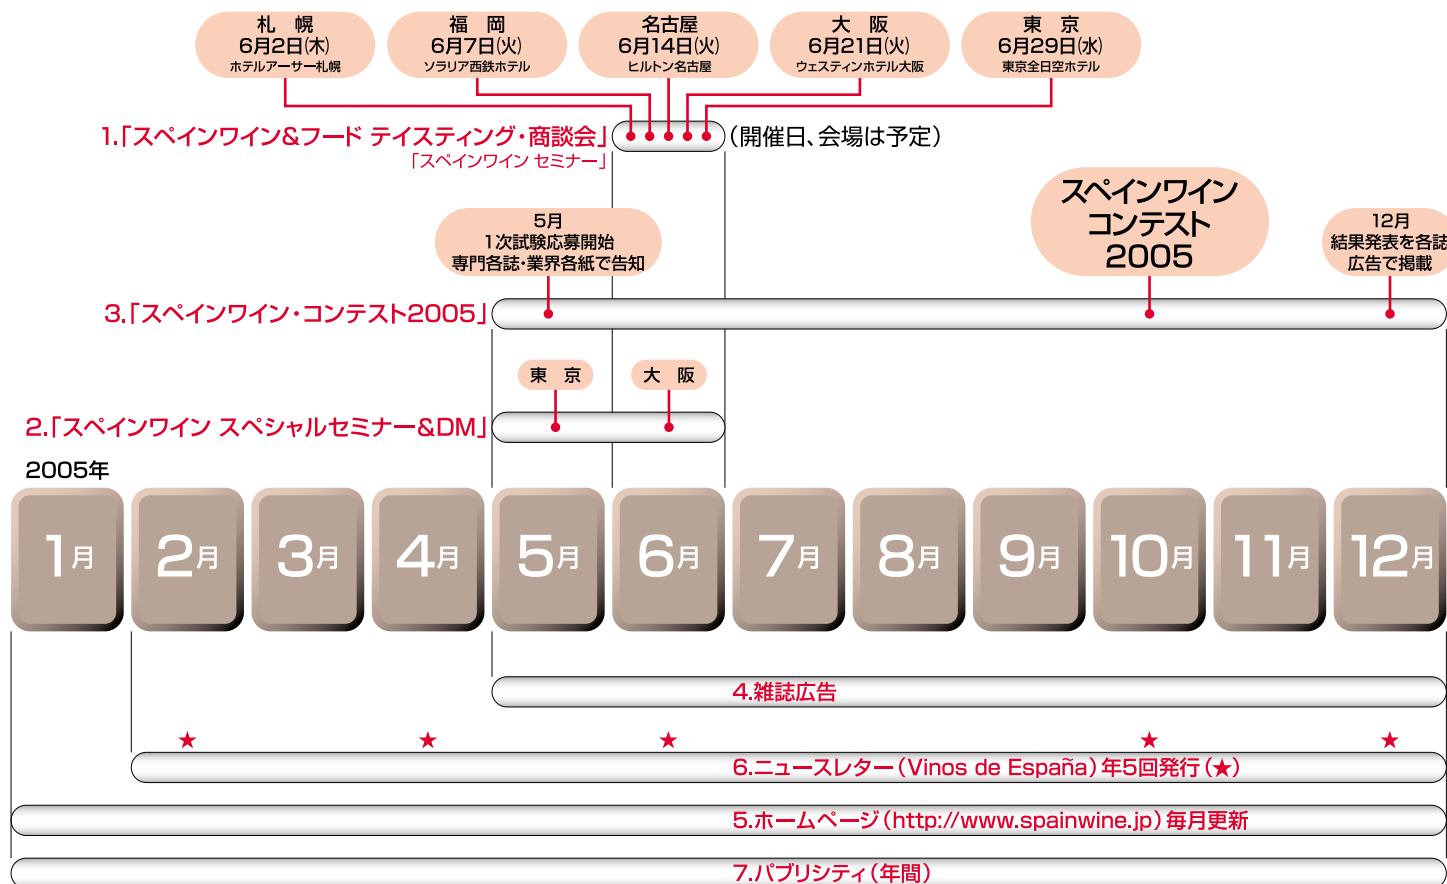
札　幌
6月2日(木)
ホテルアーサー札幌

福　岡
6月7日(火)
ソラリア西鉄ホテル

名古屋
6月14日(火)
ヒルトン名古屋

大　阪
6月21日(火)
ウェスティンホテル大阪

東　京
6月29日(水)
東京全日空ホテル

1.「スペインワイン&フード テイスティング・商談会」
「スペインワイン セミナー」
(開催日、会場は予定)

5月
1次試験応募開始
専門各誌・業界各紙で告知

スペインワイン
コンテスト
2005

12月
結果発表を各誌
広告で掲載

3.「スペインワイン・コンテスト2005」

東　京

大　阪

2.「スペインワイン スペシャルセミナー&DM」

2005年

1月 2月 3月 4月 5月 6月 7月 8月 9月 10月 11月 12月

4.雑誌広告

★ ★ ★ ★ ★

6.ニュースレター(Vinos de España)年5回発行(★)

5.ホームページ(http://www.spainwine.jp)毎月更新

7.パブリシティ(年間)